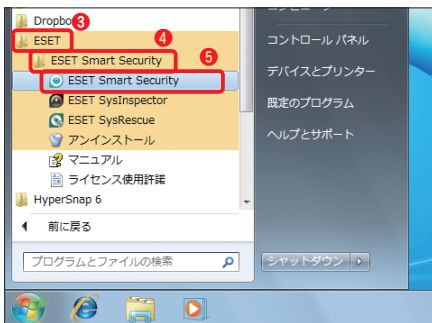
Dropbo ③
ESET ④
ESET Smart Security ⑤
ESET Smart Security
ESET SysInspector
ESET SysRescue
アンインストール
マニュアル
ライセンス使用許諾
HyperSnap 6
前に戻る
プログラムとファイルの検索

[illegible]
コントロール パネル
デバイスとプリンター
既定のプログラム
ヘルプとサポート
シャットダウン